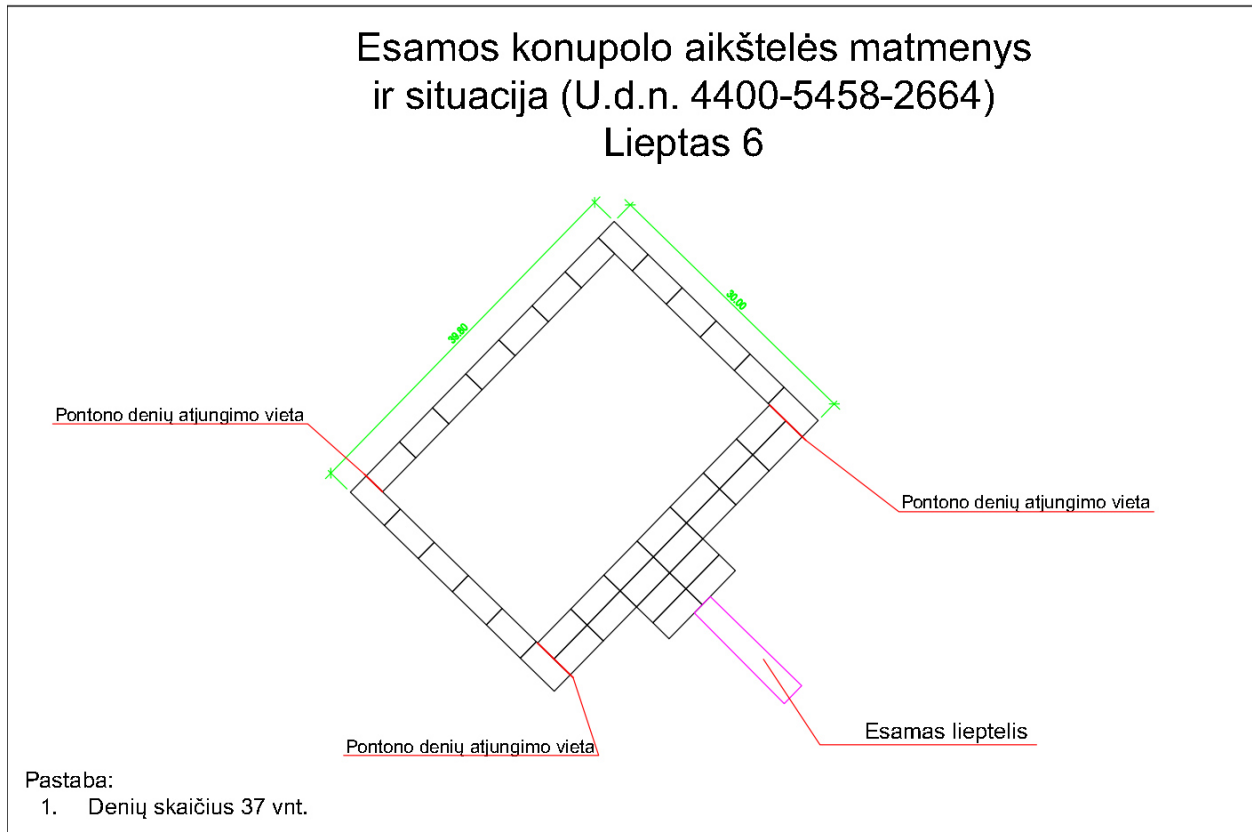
Esamos konupolo aikštelės matmenys
ir situacija (U.d.n. 4400-5458-2664)
Lieptas 6

30.80

30.00

Pontono denių atjungimo vieta

Pontono denių atjungimo vieta

Pontono denių atjungimo vieta

Esamas lieptelis

Pastaba:
1. Denių skaičius 37 vnt.